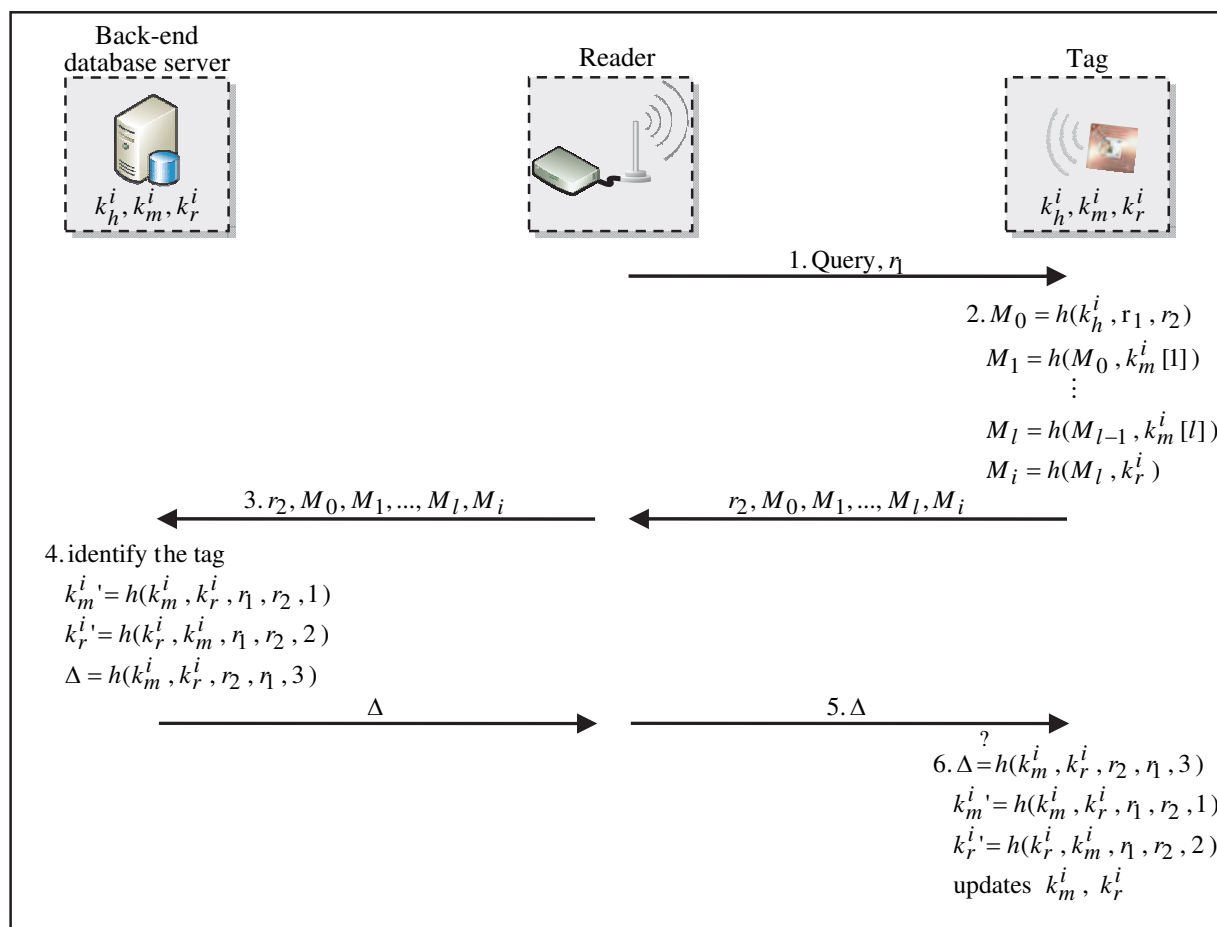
Back-end database server

$k_h^i, k_m^i, k_r^i$

Reader

Tag

$k_h^i, k_m^i, k_r^i$

1. Query, $r_1$

2. $M_0 = h(k_h^i, \mathrm{r}_1, r_2)$

$M_1 = h(M_0, k_m^i[1])$

$\vdots$

$M_l = h(M_{l-1}, k_m^i[l])$

$M_i = h(M_l, k_r^i)$

3. $r_2, M_0, M_1, ..., M_l, M_i$

$r_2, M_0, M_1, ..., M_l, M_i$

4. identify the tag

$k_m^i{}' = h(k_m^i, k_r^i, r_1, r_2, 1)$

$k_r^i{}' = h(k_r^i, k_m^i, r_1, r_2, 2)$

$\Delta = h(k_m^i, k_r^i, r_2, r_1, 3)$

$\Delta$

5. $\Delta$

6. $\Delta \overset{?}{=} h(k_m^i, k_r^i, r_2, r_1, 3)$

$k_m^i{}' = h(k_m^i, k_r^i, r_1, r_2, 1)$

$k_r^i{}' = h(k_r^i, k_m^i, r_1, r_2, 2)$

updates $k_m^i$, $k_r^i$